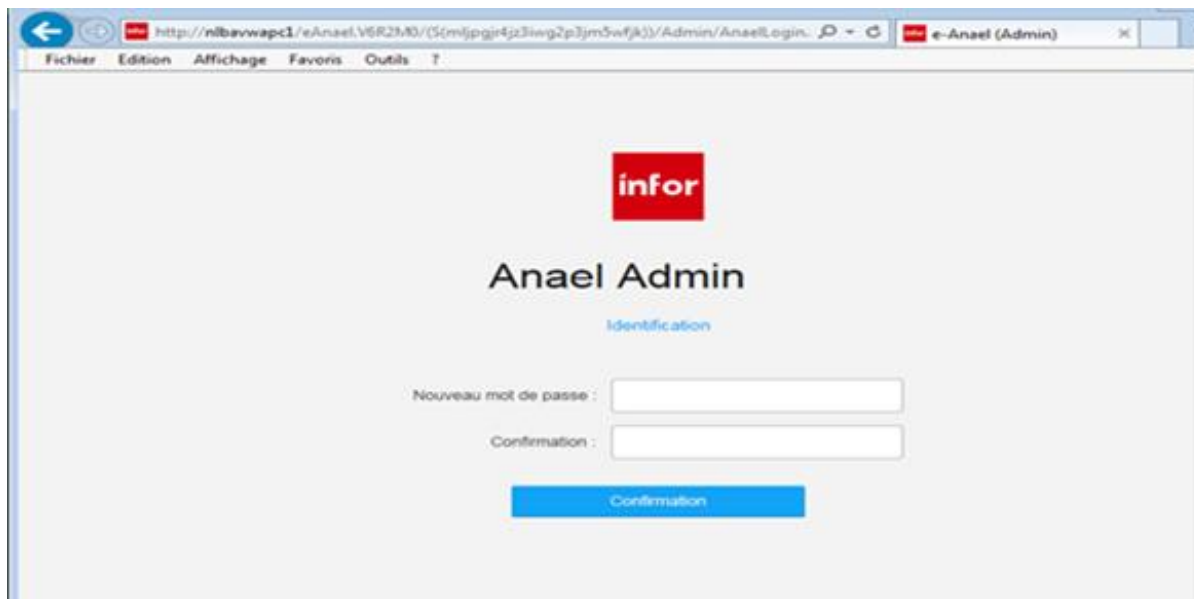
http://nlbavwapc1/eAnael.V6R2M0/(S(mljpgjr4jz3iwg2p3jm5wfjk))/Admin/AnaelLogin.

e-Anael (Admin)

Fichier Edition Affichage Favoris Outils ?

infor

Anael Admin

Identification

Nouveau mot de passe :

Confirmation :

Confirmation